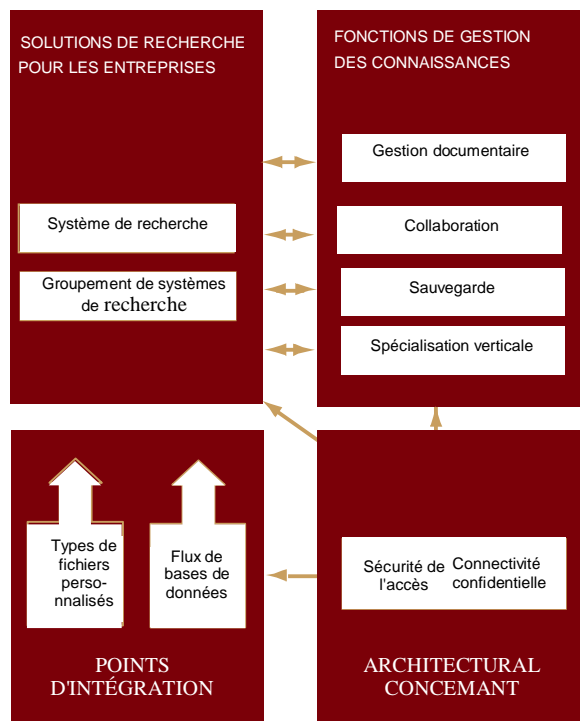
SOLUTIONS DE RECHERCHE POUR LES ENTREPRISES

Système de recherche

Groupement de systèmes de recherche

FONCTIONS DE GESTION DES CONNAISSANCES

Gestion documentaire

Collaboration

Sauvegarde

Spécialisation verticale

Types de fichiers personnalisés

Flux de bases de données

POINTS D'INTÉGRATION

Sécurité de l'accès

Connectivité confidentielle

ARCHITECTURAL CONCEMANT